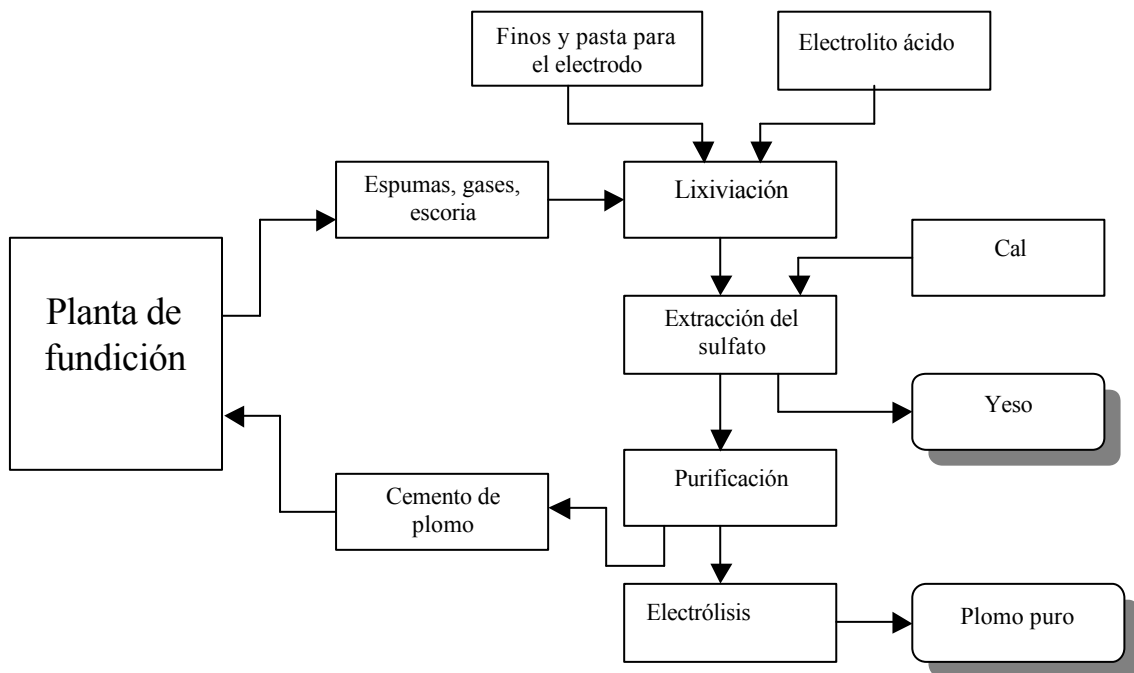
Finos y pasta para el electrodo

Electrolito ácido

Espumas, gases, escoria

Lixiviación

Cal

Planta de fundición

Extracción del sulfato

Yeso

Purificación

Cemento de plomo

Electrólisis

Plomo puro